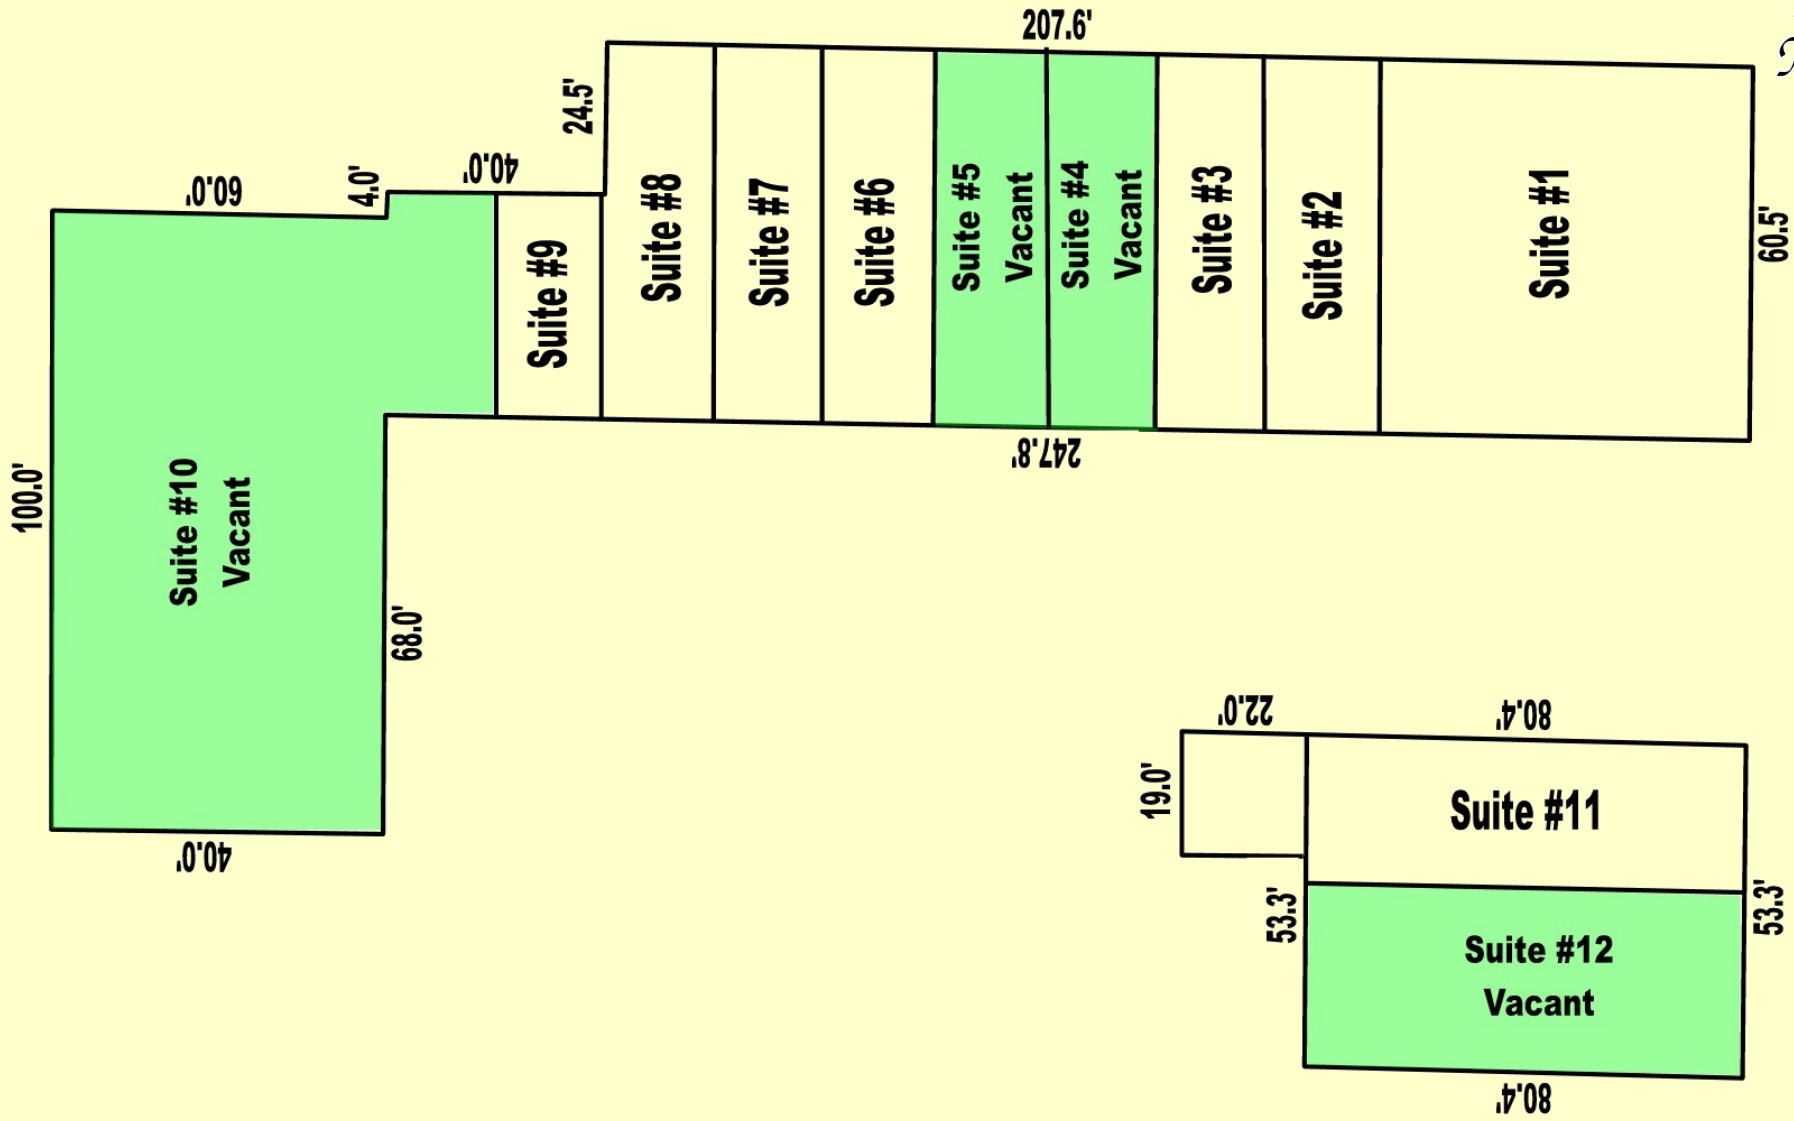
207.6'

60.0'

4.0'

40.0'

24.5'

Suite #9

Suite #8

Suite #7

Suite #6

Suite #5
Vacant

Suite #4
Vacant

Suite #3

Suite #2

Suite #1

60.5'

247.8'

100.0'

Suite #10
Vacant

68.0'

40.0'

22.0'

80.4'

19.0'

Suite #11

53.3'

53.3'

Suite #12
Vacant

80.4'